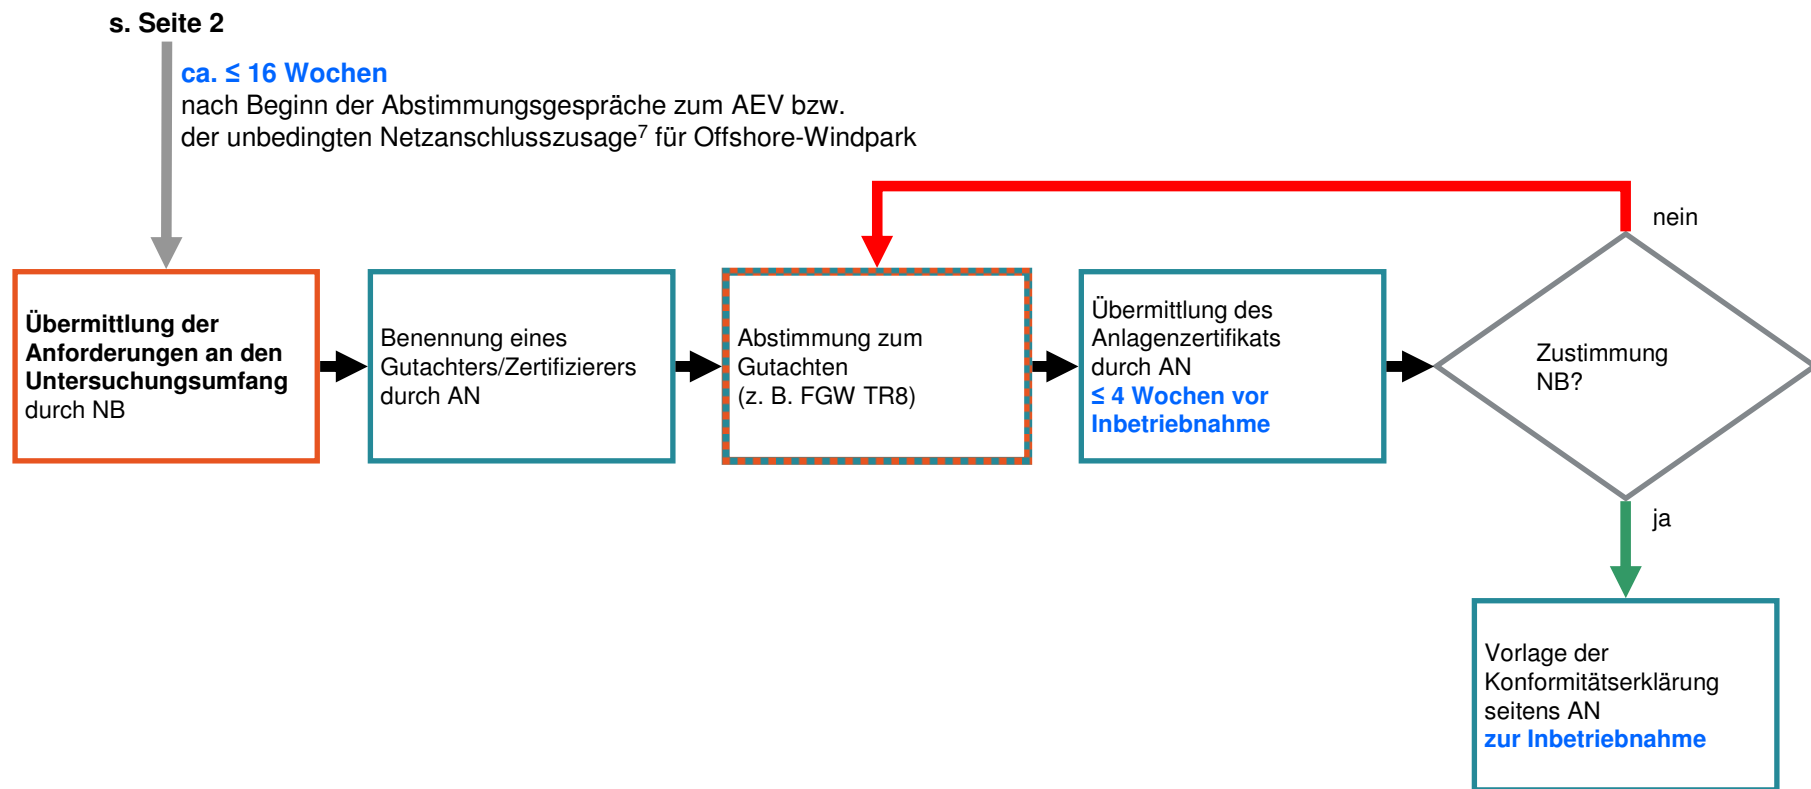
s. Seite 2

ca. ≤ 16 Wochen
nach Beginn der Abstimmungsgespräche zum AEV bzw. der unbedingten Netzanschlusszusage$^7$ für Offshore-Windpark

Übermittlung der Anforderungen an den Untersuchungsumfang durch NB

Benennung eines Gutachters/Zertifizierers durch AN

Abstimmung zum Gutachten (z. B. FGW TR8)

Übermittlung des Anlagenzertifikats durch AN
≤ 4 Wochen vor Inbetriebnahme

Zustimmung NB?

nein

ja

Vorlage der Konformitätserklärung seitens AN
zur Inbetriebnahme